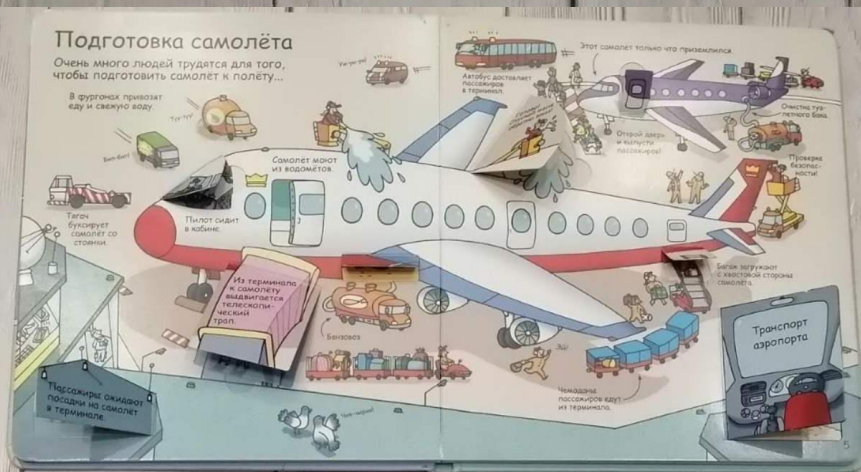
Подготовка самолёта

Очень много людей трудятся для того, чтобы подготовить самолёт к полёту...

В фургонах привозят еду и свежую воду.

Тук-тук!

Уи-уи-уи!

Бип-бип!

Тягач буксирует самолёт со стоянки.

Самолёт моют из водомётов.

Пилот сидит в кабине.

Из терминала к самолёту выдвигается телескопический трап.

Бензовоз

Пассажиры ожидают посадки на самолёт в терминале.

Чик-чирик!

Автобус доставляет пассажиров в терминал.

Этот самолёт только что приземлился.

Откройте двери и выпустите пассажиров!

Очистка туалетного бака.

Проверка безопасности!

Багаж загружают с хвостовой стороны самолёта.

Чемоданы пассажиров едут из терминала.

Транспорт аэропорта

5